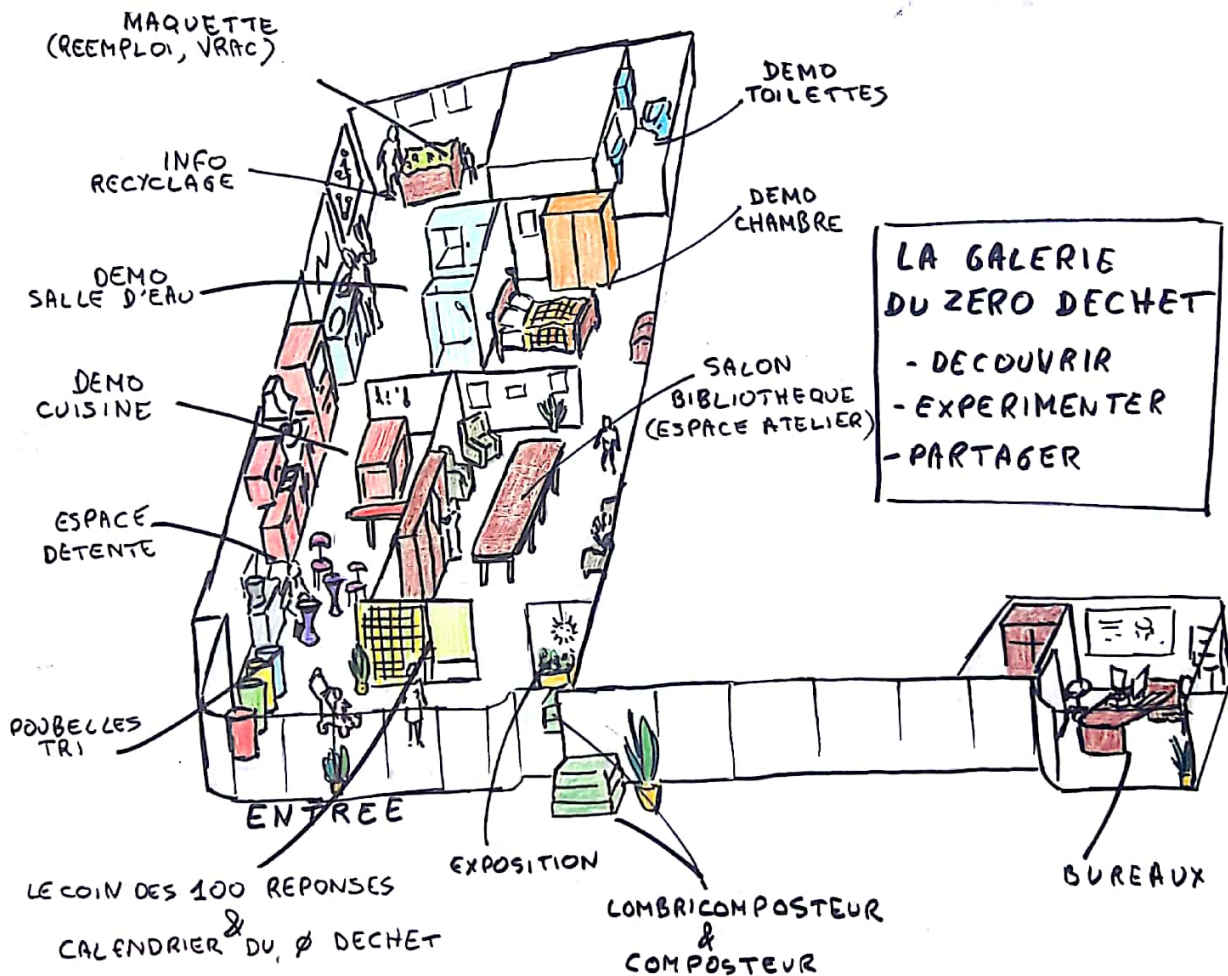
MAQUETTE
(REEMPLOI, VRAC)

DEMO
TOILETTES

INFO
RECYCLAGE

DEMO
CHAMBRE

LA GALERIE
DU ZERO DECHET
- DECOUVRIR
- EXPERIMENTER
- PARTAGER

DEMO
SALLE D'EAU

DEMO
CUISINE

SALON
BIBLIOTHEQUE
(ESPACE ATELIER)

ESPACE
DETENTE

POUBELLES
TRI

ENTREE

EXPOSITION

BUREAUX

LE COIN DES 100 REPONSES
&
CALENDRIER DU Ø DECHET

LOMBRICOMPOSTEUR
&
COMPOSTEUR